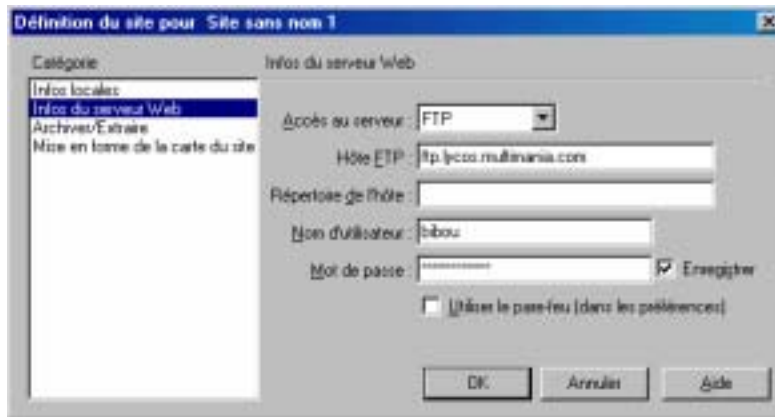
Définition du site pour Site sans nom 1

Catégorie

Infos locales
Infos du serveur Web
Archives/Extraire
Mise en forme de la carte du site

Infos du serveur Web

Accès au serveur : FTP

Hôte FTP : ftp.lycos.multimania.com

Répertoire de l'hôte :

Nom d'utilisateur : bibou

Mot de passe : ***********

Enregistrer

Utiliser le pare-feu (dans les préférences)

OK

Annuler

Aide